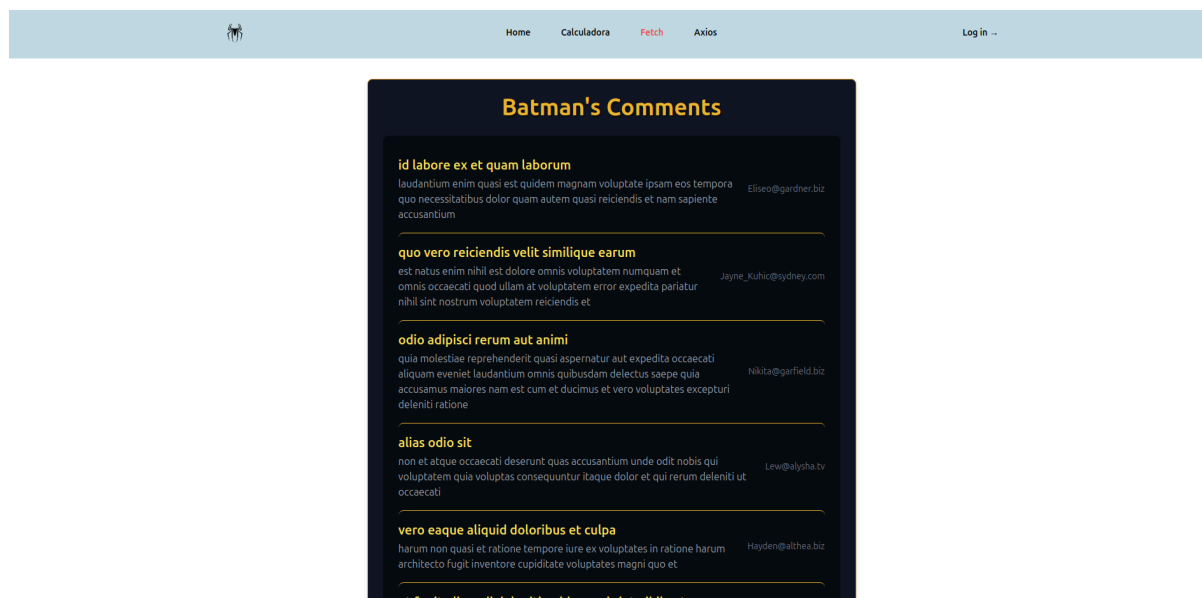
Home Calculadora Fetch Axios

Log in →

Batman's Comments

id labore ex et quam laborum
laudantium enim quasi est quidem magnam voluptate ipsam eos tempora quo necessitatibus dolor quam autem quasi reiciendis et nam sapiente accusantium
Eliseo@gardner.biz

quo vero reiciendis velit similique earum
est natus enim nihil est dolore omnis voluptatem numquam et omnis occaecati quod ullam at voluptatem error expedita pariatur nihil sint nostrum voluptatem reiciendis et
Jayne_Kuhic@sydney.com

odio adipisci rerum aut animi
quia molestiae reprehenderit quasi aspernatur aut expedita occaecati aliquam eveniet laudantium omnis quibusdam delectus saepe quia accusamus maiores nam est cum et ducimus et vero voluptates excepturi deleniti ratione
Nikita@garfield.biz

alias odio sit
non et atque occaecati deserunt quas accusantium unde odit nobis qui voluptatem quia voluptas consequuntur itaque dolor et qui rerum deleniti ut occaecati
Lew@alysha.tv

vero eaque aliquid doloribus et culpa
harum non quasi et ratione tempore iure ex voluptates in ratione harum architecto fugit inventore cupiditate voluptates magni quo et
Hayden@althea.biz

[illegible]